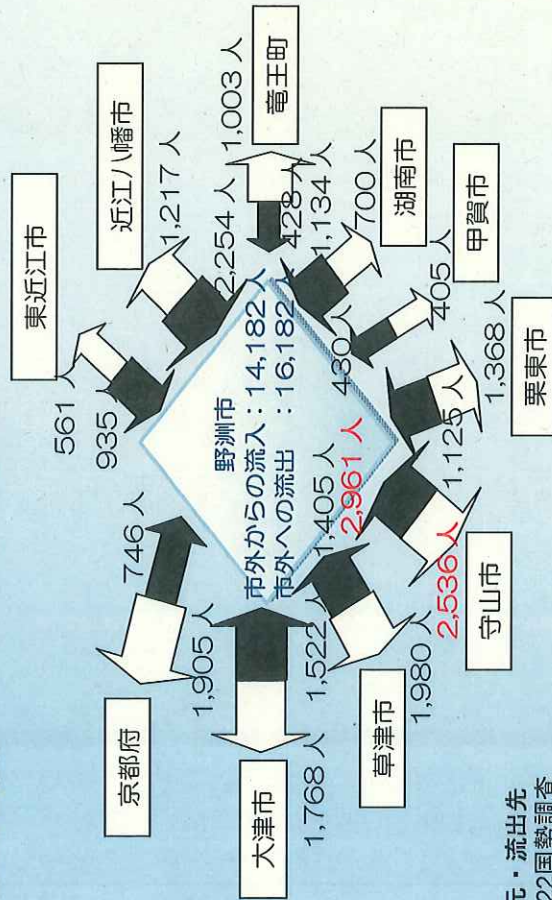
野洲市
市外からの流入：14,182人
市外への流出　：16,182人

東近江市
561人
935人

近江八幡市
1,217人
2,254人

竜王町
1,003人
428人

湖南市
1,134人
700人

甲賀市
405人
430人

栗東市
1,368人
1,125人

守山市
2,961人
2,536人

草津市
1,405人
1,980人

大津市
1,522人
1,768人

京都府
1,905人
746人

元・流出先
22国勢調査